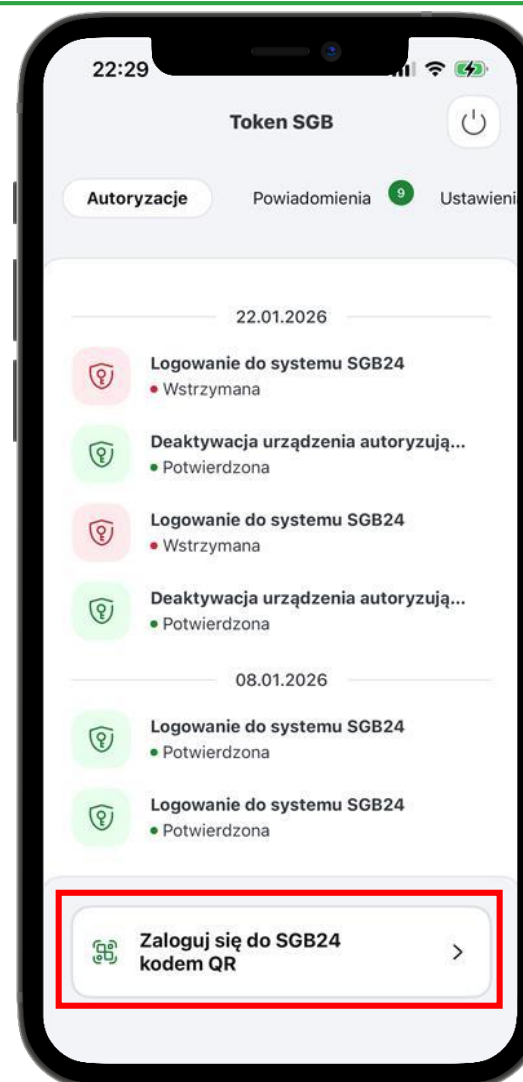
22:29

Token SGB

Autoryzacje

Powiadomienia 9

Ustawieni

22.01.2026

Logowanie do systemu SGB24
• Wstrzymana

Deaktywacja urządzenia autoryzują...
• Potwierdzona

Logowanie do systemu SGB24
• Wstrzymana

Deaktywacja urządzenia autoryzują...
• Potwierdzona

08.01.2026

Logowanie do systemu SGB24
• Potwierdzona

Logowanie do systemu SGB24
• Potwierdzona

Zaloguj się do SGB24 kodem QR